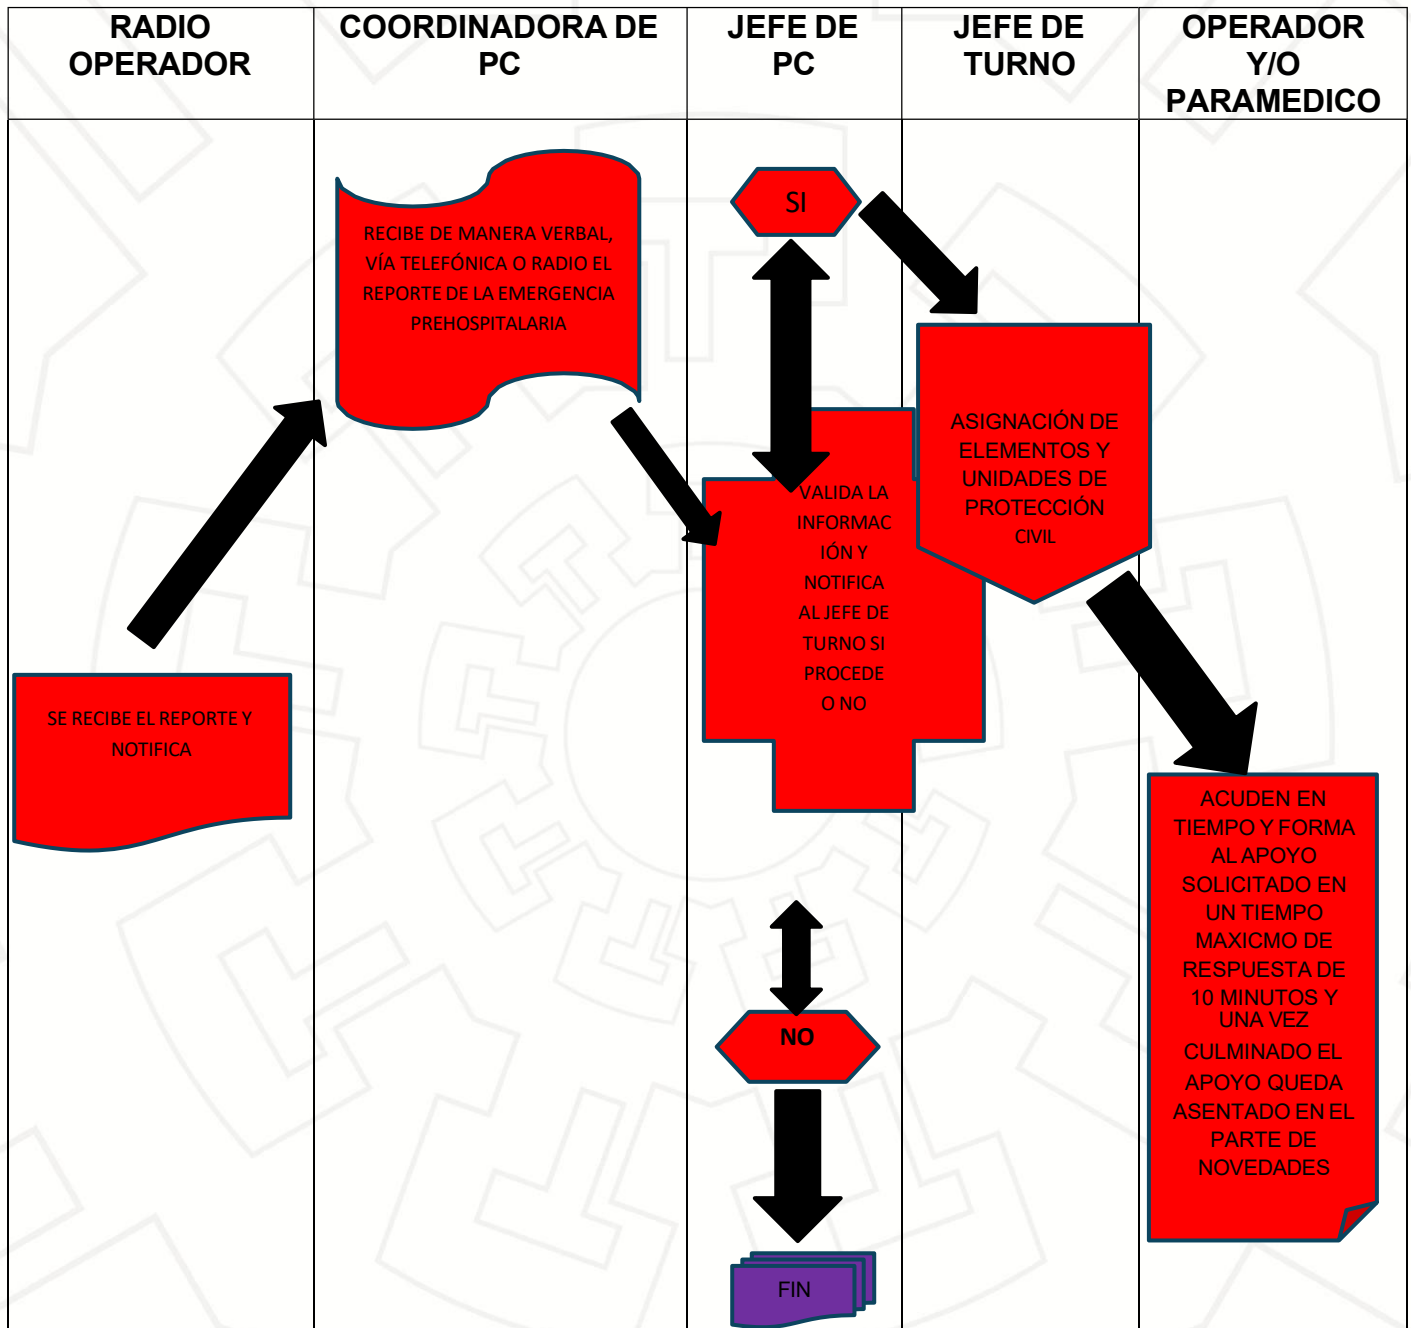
| RADIO OPERADOR | COORDINADORA DE PC | JEFE DE PC | JEFE DE TURNO | OPERADOR Y/O PARAMEDICO |
|---|---|---|---|---|

RECIBE DE MANERA VERBAL, VÍA TELEFÓNICA O RADIO EL REPORTE DE LA EMERGENCIA PREHOSPITALARIA

SI

ASIGNACIÓN DE ELEMENTOS Y UNIDADES DE PROTECCIÓN CIVIL

VALIDA LA INFORMACIÓN Y NOTIFICA AL JEFE DE TURNO SI PROCEDE O NO

SE RECIBE EL REPORTE Y NOTIFICA

ACUDEN EN TIEMPO Y FORMA AL APOYO SOLICITADO EN UN TIEMPO MAXICMO DE RESPUESTA DE 10 MINUTOS Y UNA VEZ CULMINADO EL APOYO QUEDA ASENTADO EN EL PARTE DE NOVEDADES

NO

FIN